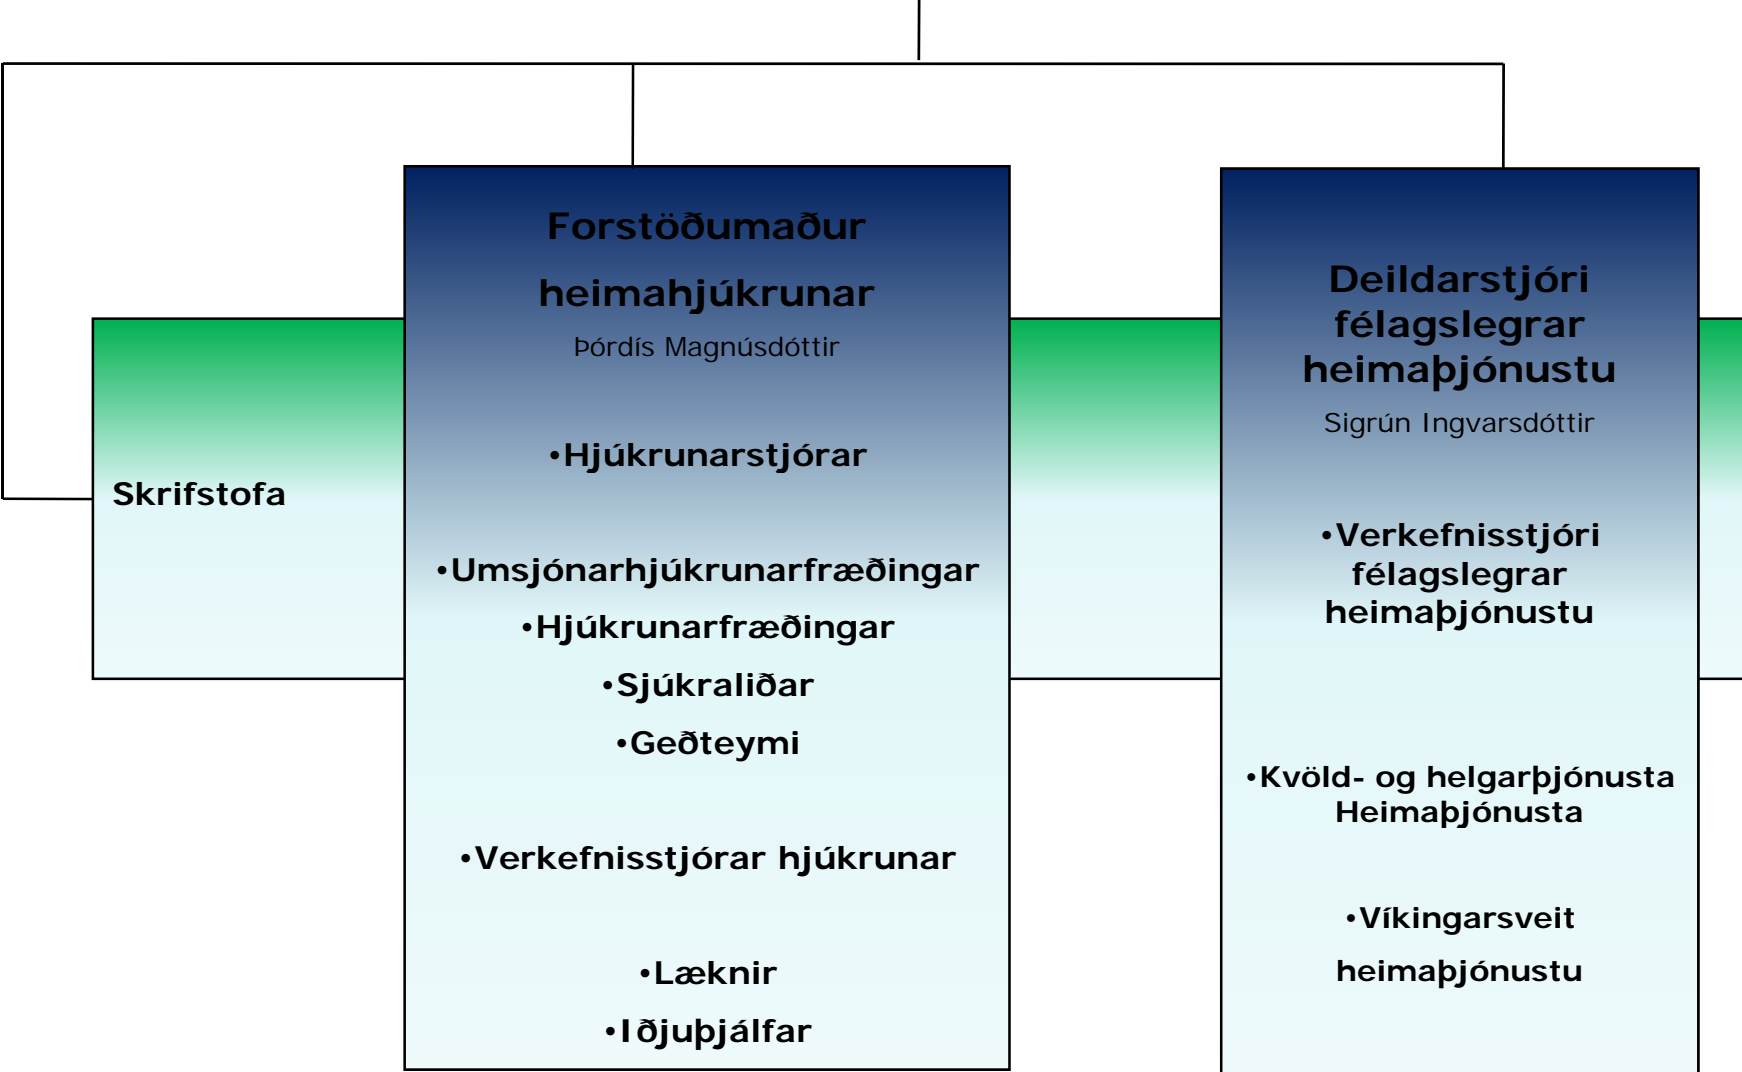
Skrifstofa

Forstöðumaður heimahjúkrunar
Þórdís Magnúsdóttir

•Hjúkrunarstjórar

•Umsjónarhjúkrunarfræðingar
•Hjúkrunarfræðingar
•Sjúkraliðar
•Geðteymi

•Verkefnisstjórar hjúkrunar

•Læknir
•Iðjuþjálfar

Deildarstjóri félagslegrar heimaþjónustu
Sigrún Ingvarsdóttir

•Verkefnisstjóri félagslegrar heimaþjónustu

•Kvöld- og helgarþjónusta Heimaþjónusta

•Víkingarsveit heimaþjónustu